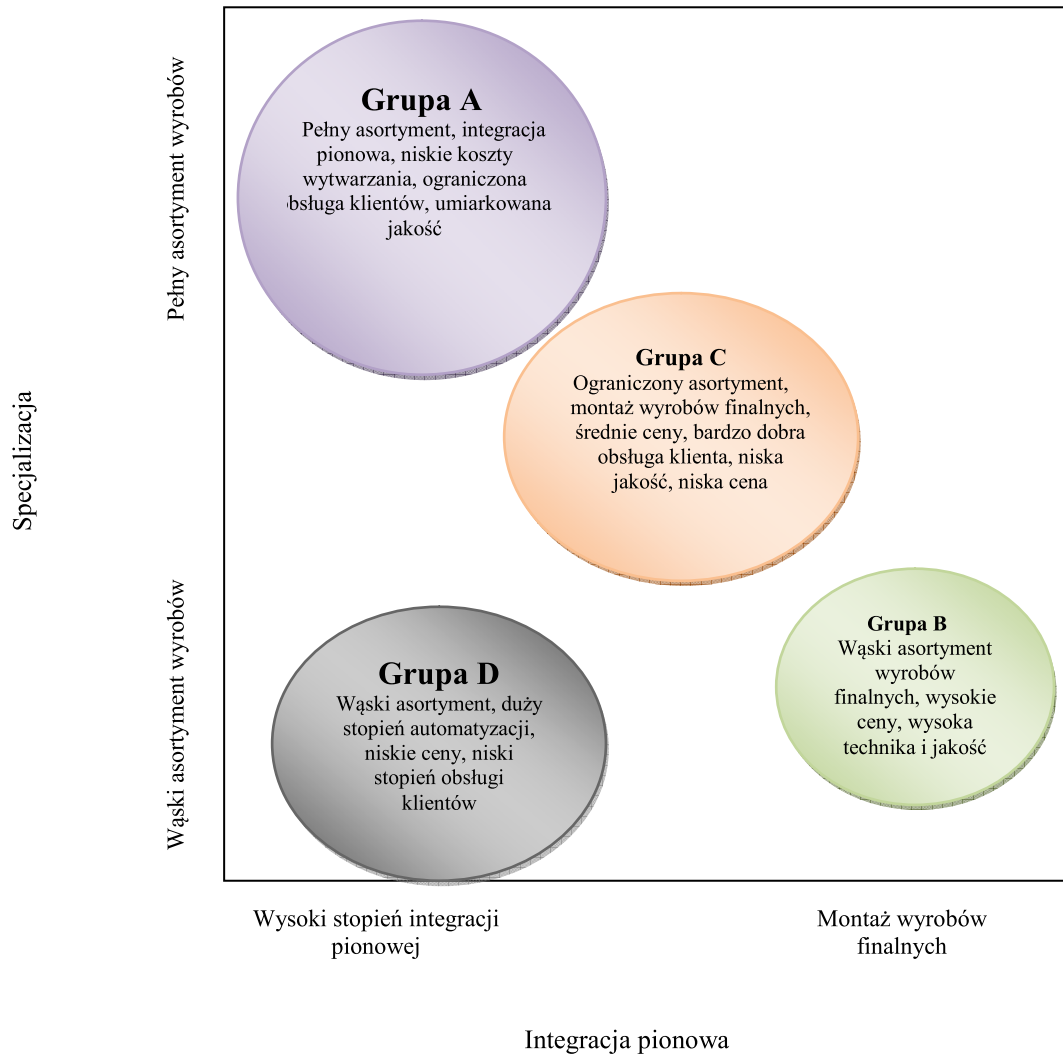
Pełny asortyment wyrobów

Specjalizacja

Wąski asortyment wyrobów

Grupa A
Pełny asortyment, integracja pionowa, niskie koszty wytwarzania, ograniczona obsługa klientów, umiarkowana jakość

Grupa C
Ograniczony asortyment, montaż wyrobów finalnych, średnie ceny, bardzo dobra obsługa klienta, niska jakość, niska cena

Grupa D
Wąski asortyment, duży stopień automatyzacji, niskie ceny, niski stopień obsługi klientów

Grupa B
Wąski asortyment wyrobów finalnych, wysokie ceny, wysoka technika i jakość

Wysoki stopień integracji pionowej

Montaż wyrobów finalnych

Integracja pionowa